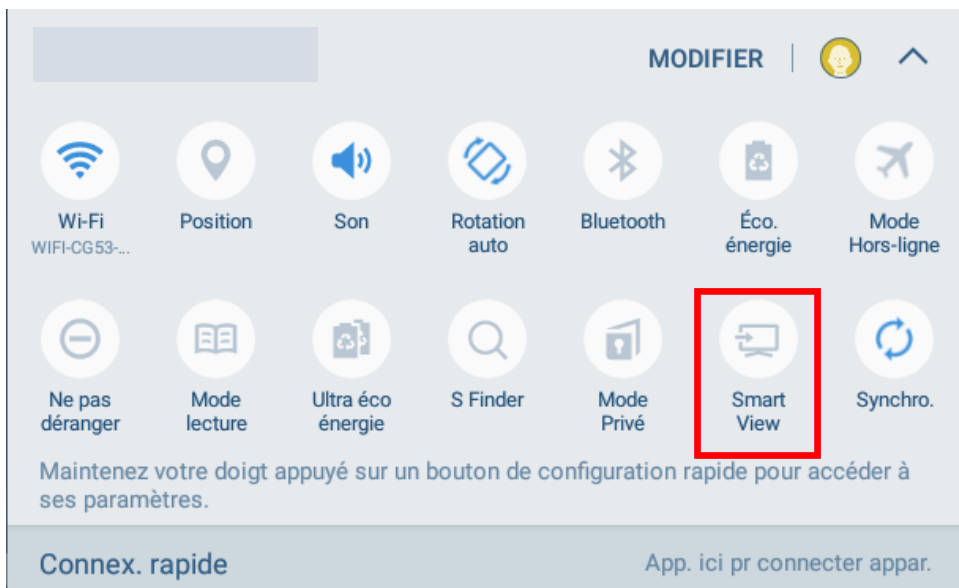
MODIFIER

Wi-Fi
WIFI-CG53-...

Position

Son

Rotation auto

Bluetooth

Éco. énergie

Mode Hors-ligne

Ne pas déranger

Mode lecture

Ultra éco énergie

S Finder

Mode Privé

Smart View

Synchro.

Maintenez votre doigt appuyé sur un bouton de configuration rapide pour accéder à ses paramètres.

Connex. rapide

App. ici pr connecter appar.